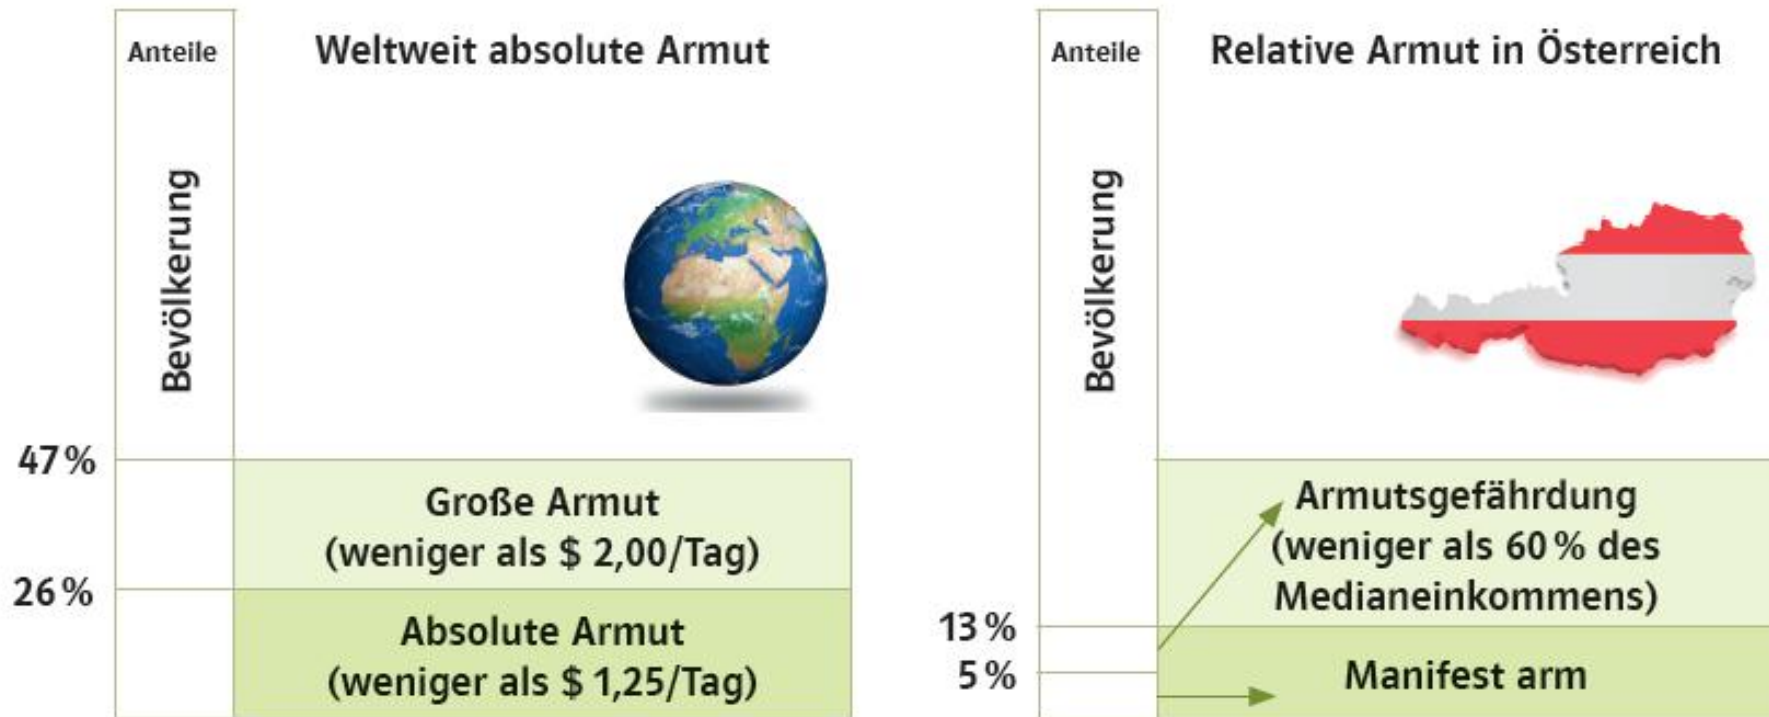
Anteile

Weltweit absolute Armut

Bevölkerung

47 %

Große Armut
(weniger als \$ 2,00/Tag)

26 %

Absolute Armut
(weniger als \$ 1,25/Tag)

Anteile

Relative Armut in Österreich

Bevölkerung

Armutsgefährdung
(weniger als 60 % des Medianeinkommens)

13 %

5 %

Manifest arm